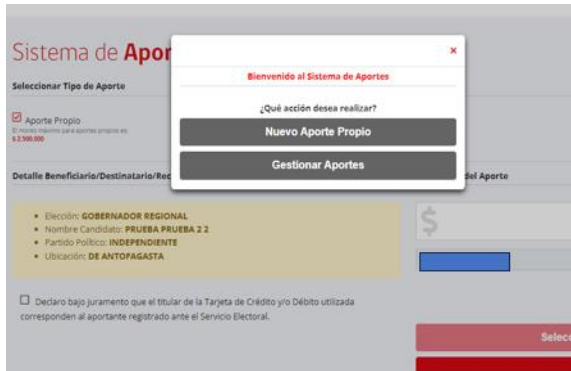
Sistema de Apor

Seleccionar Tipo de Aporte

Aporte Propio
El monto máximo para aportes propios es: $ 2.500.000

Detalle Beneficiario/Destinatario/Rec

del Aporte

Elección: GOBERNADOR REGIONAL
Nombre Candidato: PRUEBA PRUEBA 2 2
Partido Político: INDEPENDIENTE
Ubicación: DE ANTOFAGASTA

$

Declaro bajo juramento que el titular de la Tarjeta de Crédito y/o Débito utilizada corresponden al aportante registrado ante el Servicio Electoral.

Selec

×

Bienvenido al Sistema de Aportes

¿Qué acción desea realizar?

Nuevo Aporte Propio

Gestionar Aportes